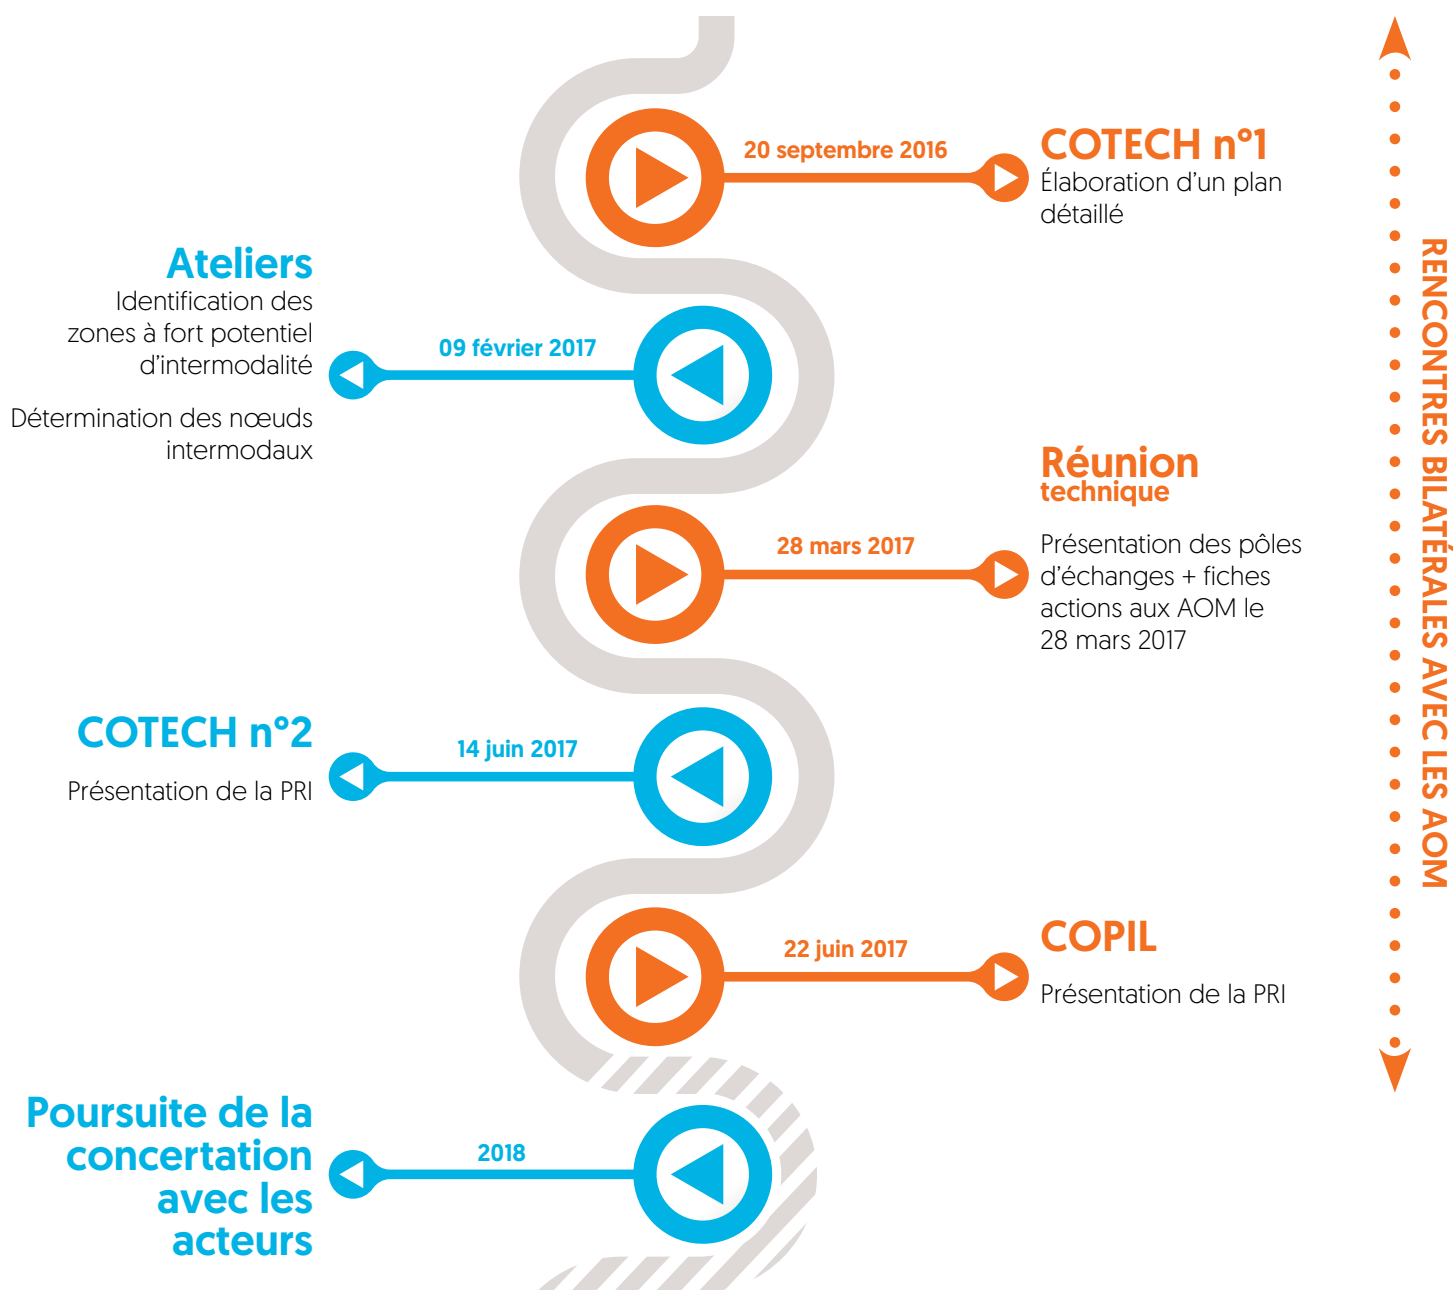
20 septembre 2016

COTECH n°1
Élaboration d'un plan détaillé

Ateliers
Identification des zones à fort potentiel d'intermodalité

Détermination des nœuds intermodaux

09 février 2017

Réunion technique

28 mars 2017

Présentation des pôles d'échanges + fiches actions aux AOM le 28 mars 2017

COTECH n°2
Présentation de la PRI

14 juin 2017

22 juin 2017

COPIL
Présentation de la PRI

Poursuite de la concertation avec les acteurs

2018

RENCONTRES BILATÉRALES AVEC LES AOM